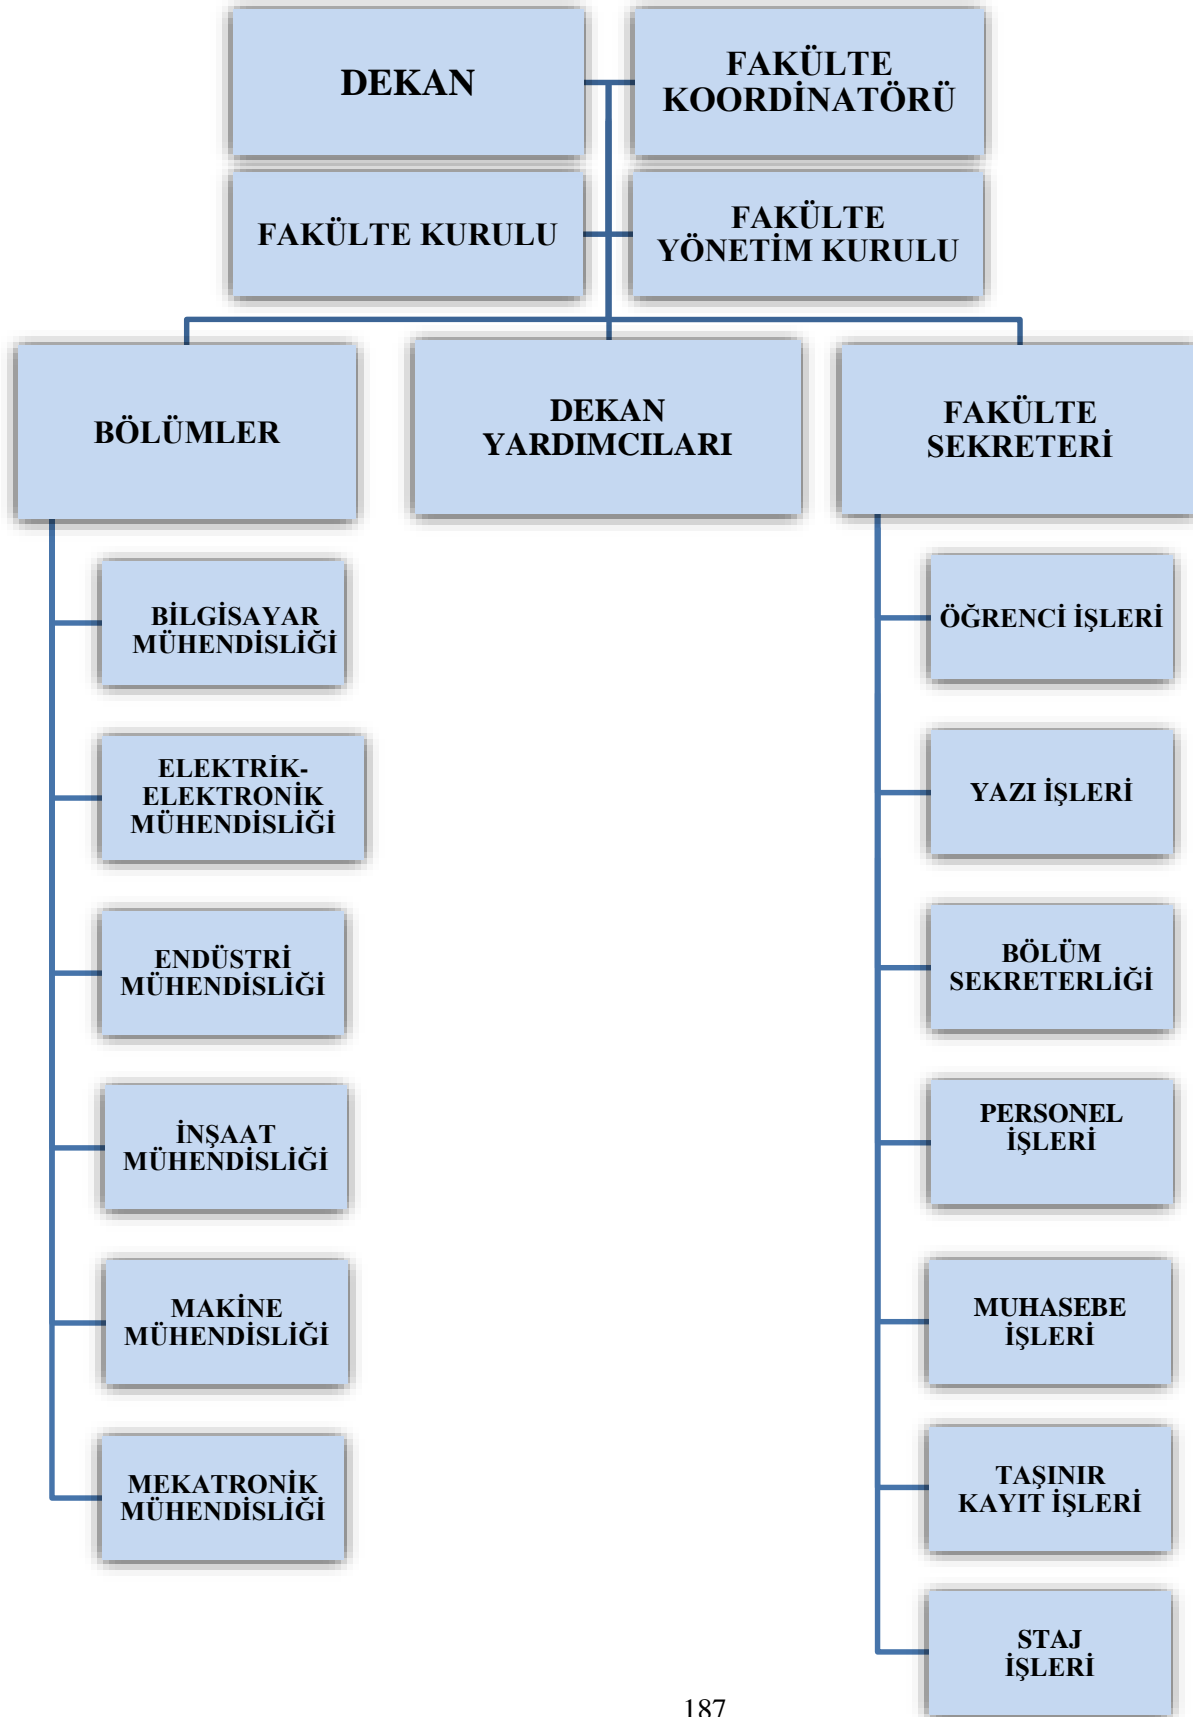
DEKAN

FAKÜLTE KOORDİNATÖRÜ

FAKÜLTE KURULU

FAKÜLTE YÖNETİM KURULU

BÖLÜMLER

DEKAN YARDIMCILARI

FAKÜLTE SEKRETERİ

BİLGİSAYAR MÜHENDİSLİĞİ

ELEKTRİK-ELEKTRONİK MÜHENDİSLİĞİ

ENDÜSTRİ MÜHENDİSLİĞİ

İNŞAAT MÜHENDİSLİĞİ

MAKİNE MÜHENDİSLİĞİ

MEKATRONİK MÜHENDİSLİĞİ

ÖĞRENCİ İŞLERİ

YAZI İŞLERİ

BÖLÜM SEKRETERLİĞİ

PERSONEL İŞLERİ

MUHASEBE İŞLERİ

TAŞINIR KAYIT İŞLERİ

STAJ İŞLERİ

187